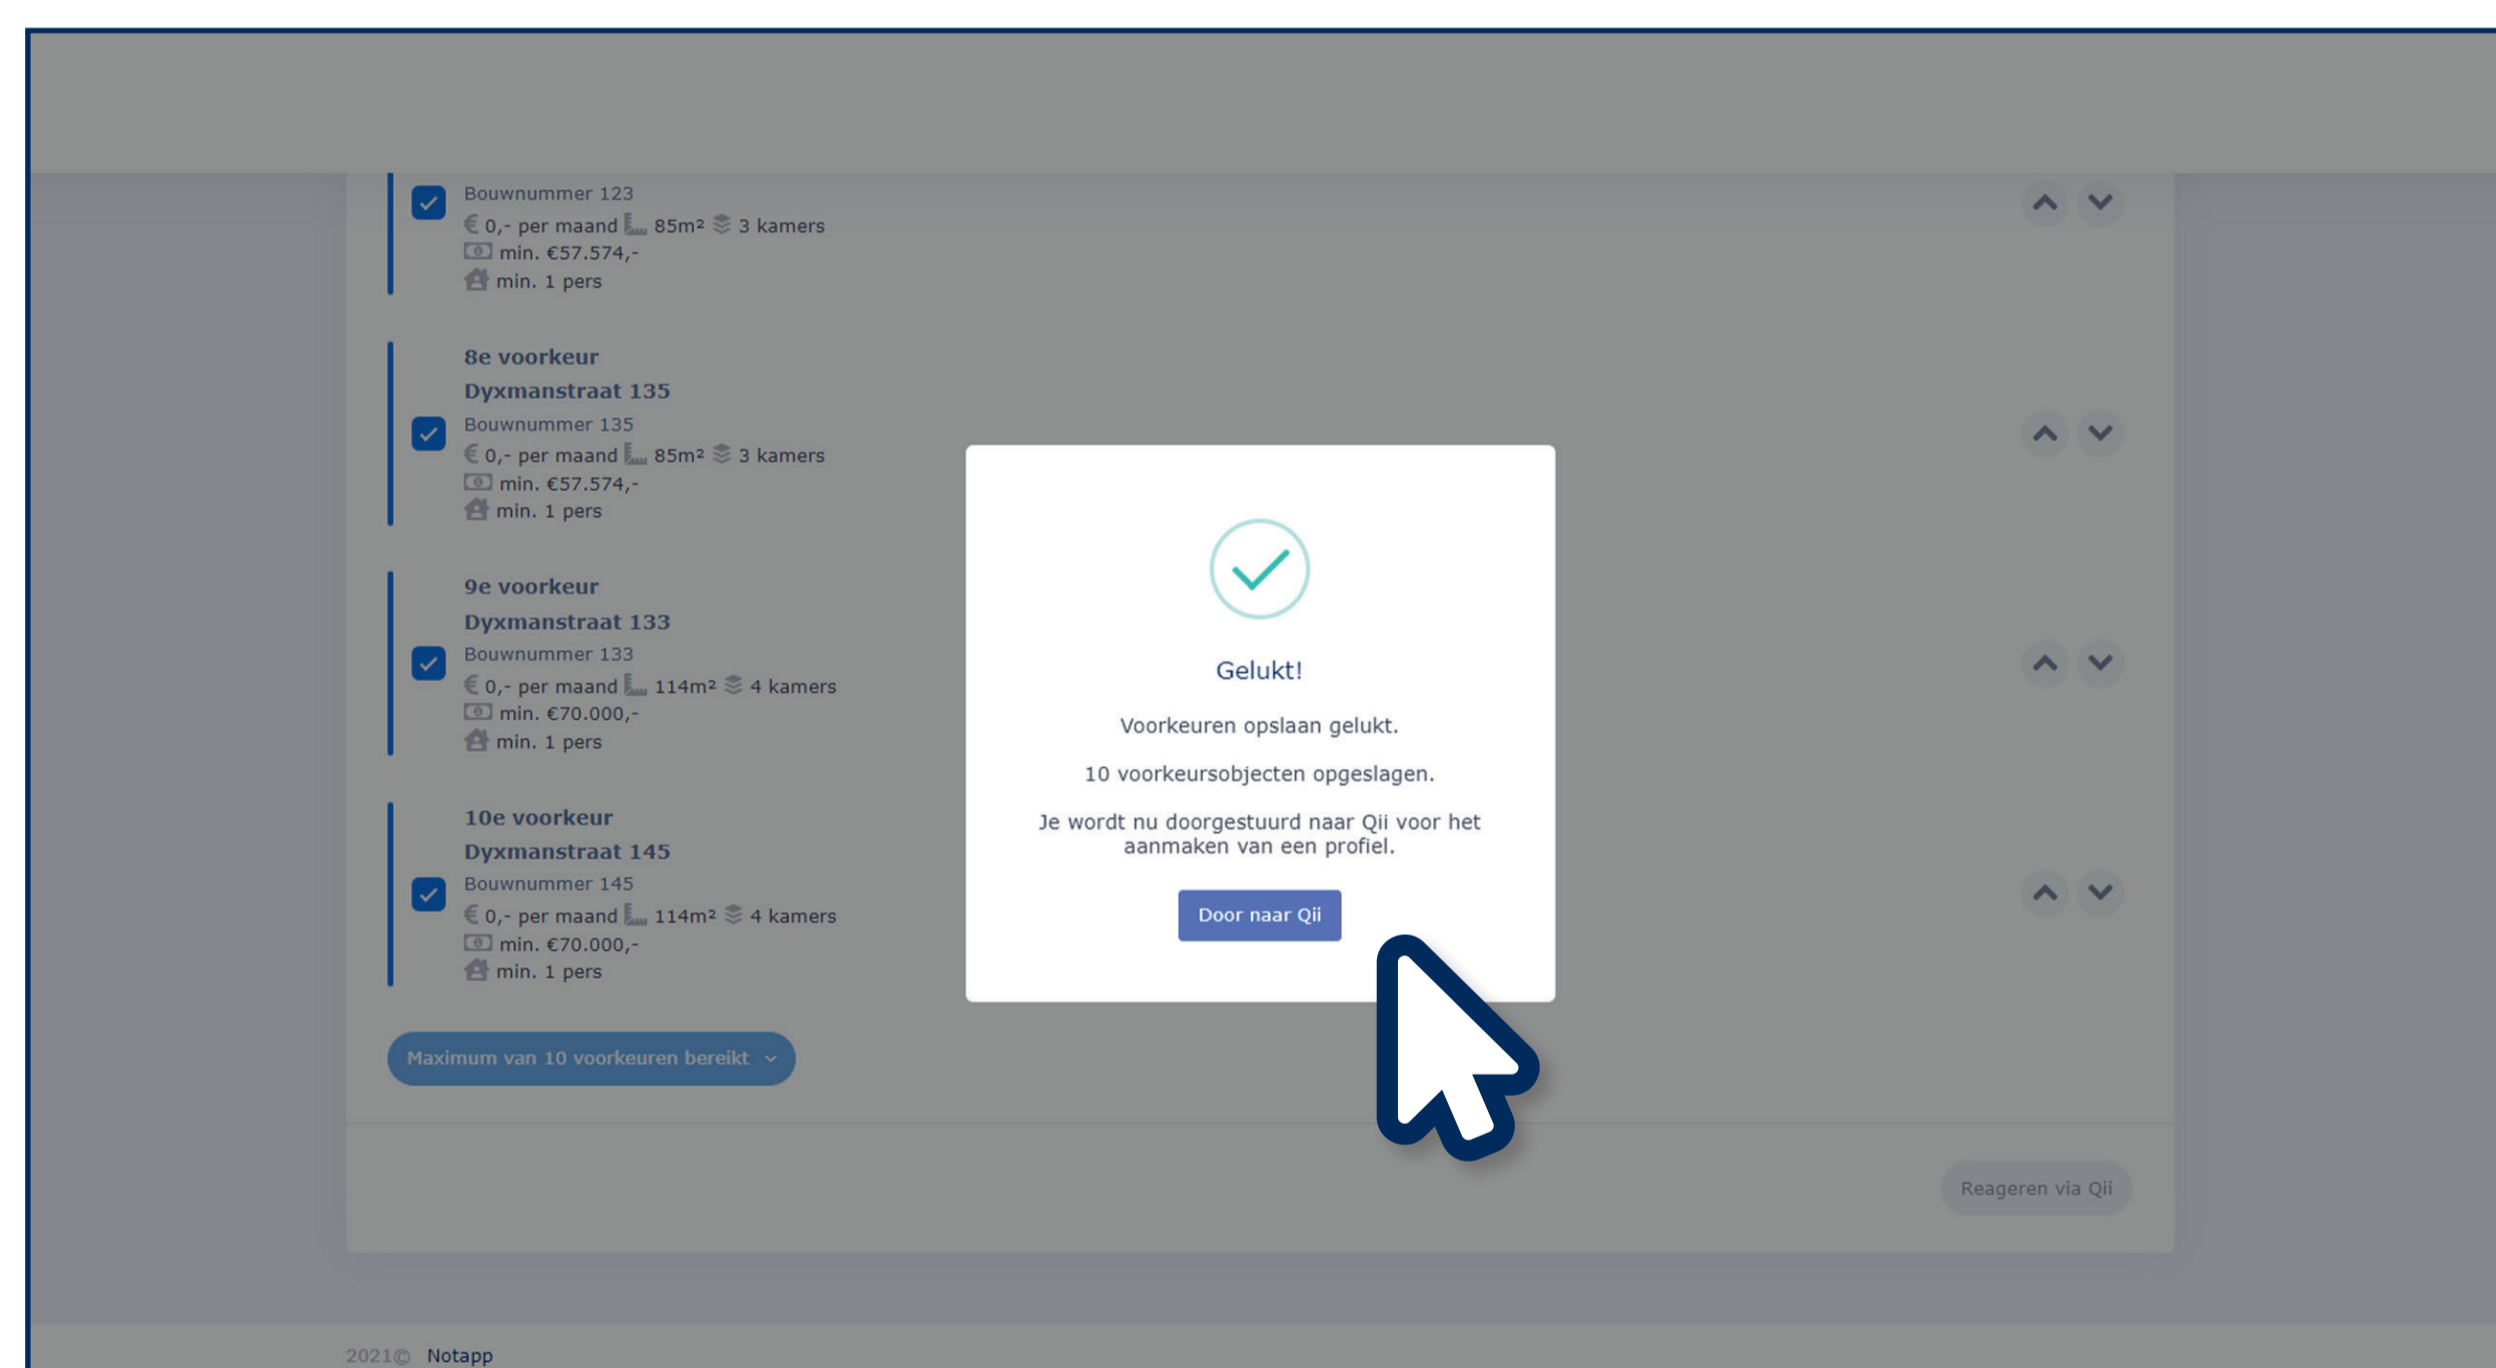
Bouwnummer 123
€ 0,- per maand 85m² 3 kamers
min. €57.574,-
min. 1 pers

8e voorkeur
Dyxmanstraat 135
Bouwnummer 135
€ 0,- per maand 85m² 3 kamers
min. €57.574,-
min. 1 pers

9e voorkeur
Dyxmanstraat 133
Bouwnummer 133
€ 0,- per maand 114m² 4 kamers
min. €70.000,-
min. 1 pers

10e voorkeur
Dyxmanstraat 145
Bouwnummer 145
€ 0,- per maand 114m² 4 kamers
min. €70.000,-
min. 1 pers

Maximum van 10 voorkeuren bereikt

Gelukt!

Voorkeuren opslaan gelukt.

10 voorkeursobjecten opgeslagen.

Je wordt nu doorgestuurd naar Qii voor het aanmaken van een profiel.

Door naar Qii

Reageren via Qii

2021© Notapp